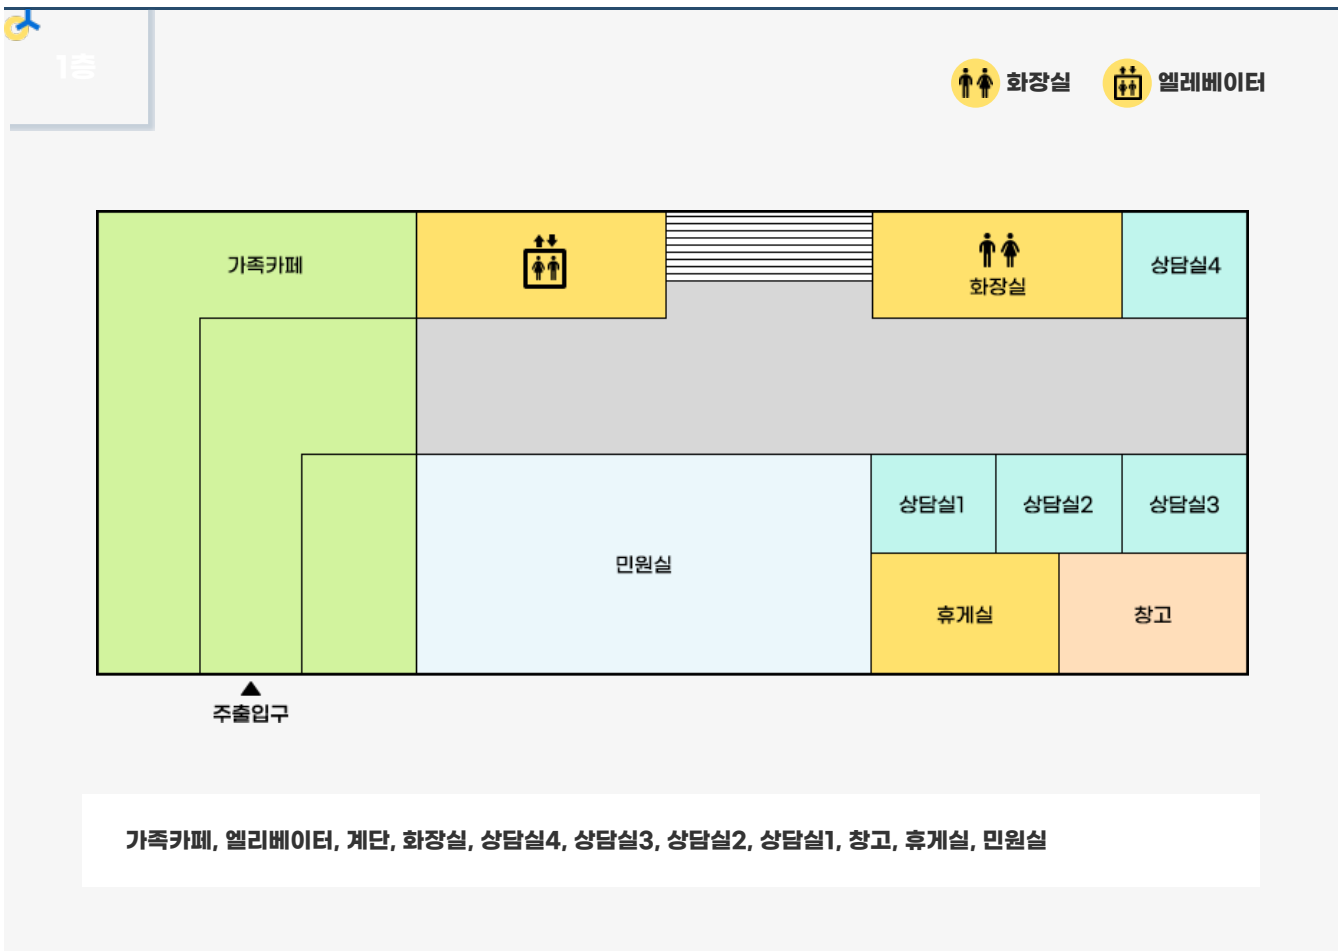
1층

화장실 엘레베이터

가족카페

화장실

상담실4

상담실1

상담실2

상담실3

민원실

휴게실

창고

주출입구

가족카페, 엘리베이터, 계단, 화장실, 상담실4, 상담실3, 상담실2, 상담실1, 창고, 휴게실, 민원실